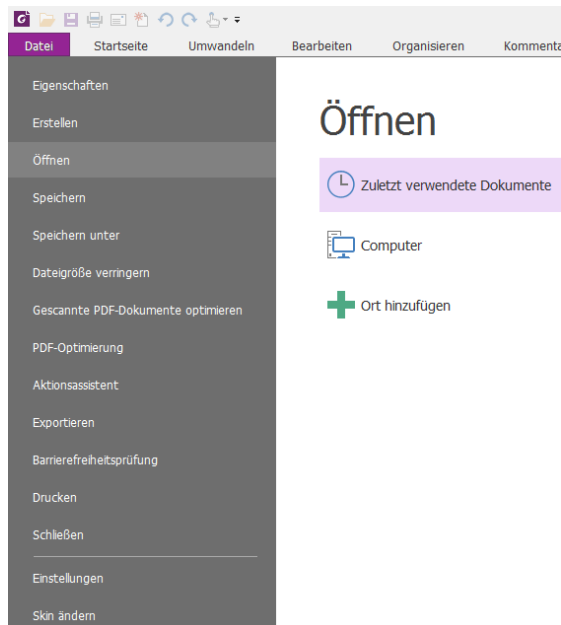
Datei
Startseite
Umwandeln
Bearbeiten
Organisieren
Kommenta

Eigenschaften
Erstellen
Öffnen
Speichern
Speichern unter
Dateigröße verringern
Gescannte PDF-Dokumente optimieren
PDF-Optimierung
Aktionsassistent
Exportieren
Barrierefreiheitsprüfung
Drucken
Schließen
Einstellungen
Skin ändern

Öffnen

Zuletzt verwendete Dokumente

Computer

Ort hinzufügen